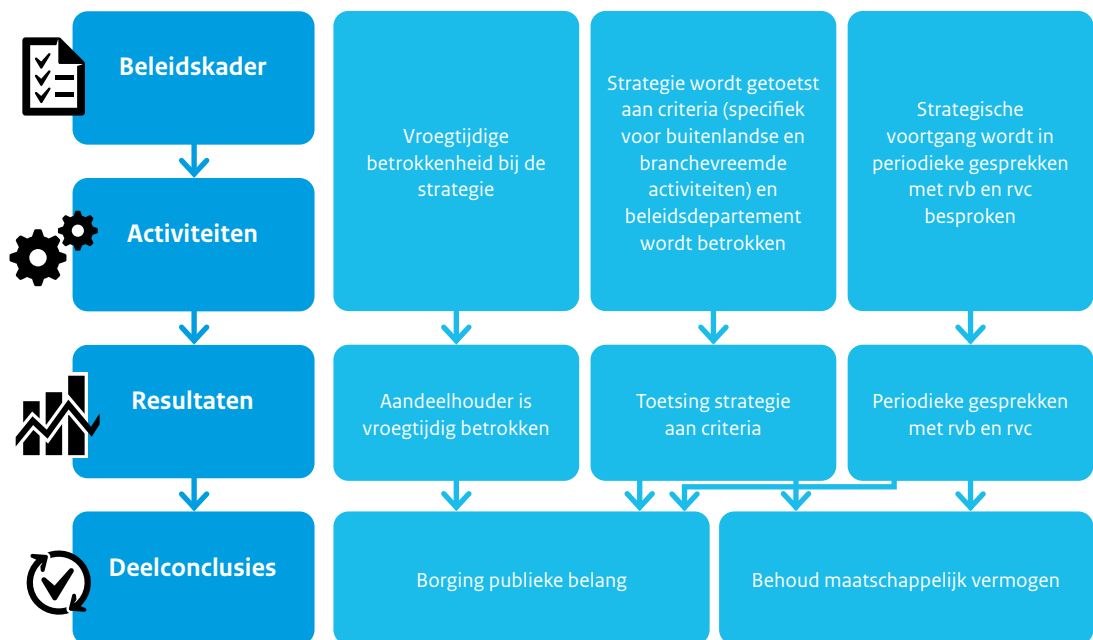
Beleidskader

Activiteiten

Resultaten

Deelconclusies

Vroegtijdige betrokkenheid bij de strategie

Strategie wordt getoetst aan criteria (specifiek voor buitenlandse en branchevreemde activiteiten) en beleidsdepartement wordt betrokken

Strategische voortgang wordt in periodieke gesprekken met rvb en rvc besproken

Aandeelhouder is vroegtijdig betrokken

Toetsing strategie aan criteria

Periodieke gesprekken met rvb en rvc

Borging publieke belang

Behoud maatschappelijk vermogen